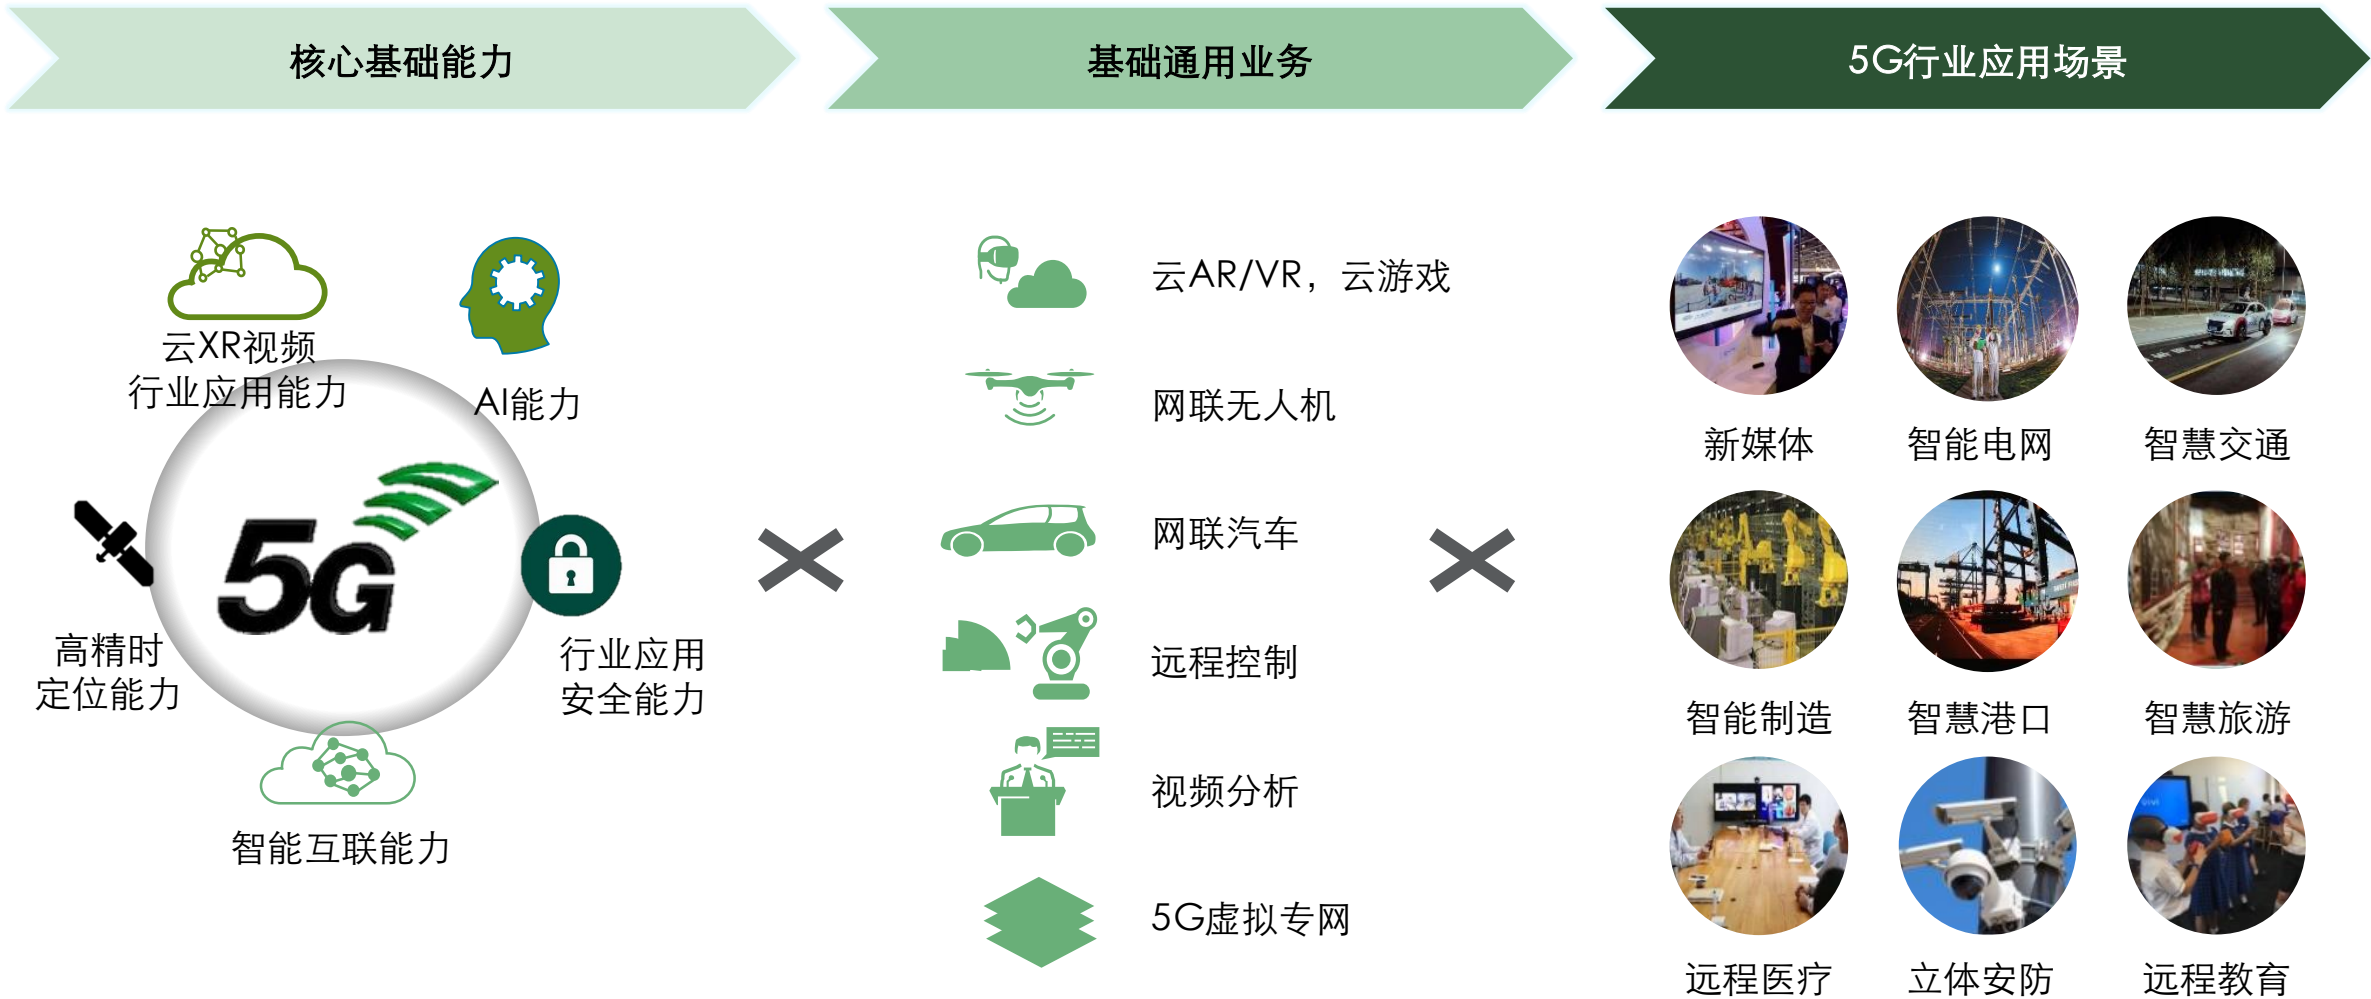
核心基础能力

基础通用业务

5G行业应用场景

云XR视频
行业应用能力

AI能力

5G

高精时
定位能力

行业应用
安全能力

智能互联能力

×

云AR/VR，云游戏

网联无人机

网联汽车

远程控制

视频分析

5G虚拟专网

×

新媒体

智能电网

智慧交通

智能制造

智慧港口

智慧旅游

远程医疗

立体安防

远程教育